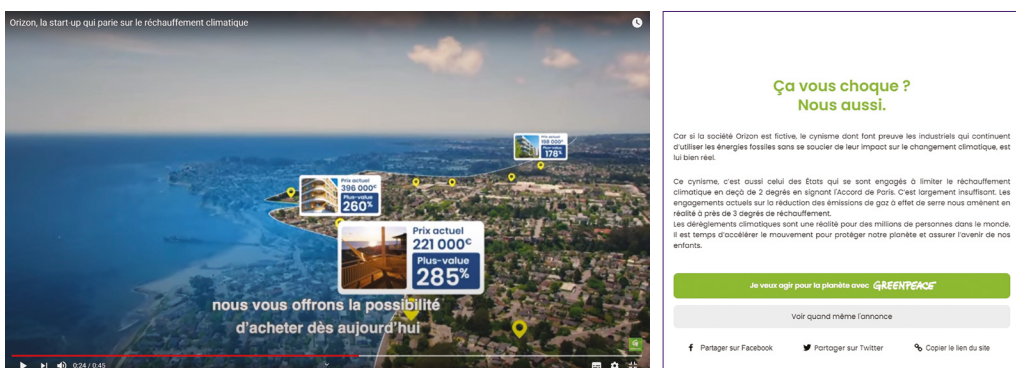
Orizon, la start-up qui parie sur le réchauffement climatique

Prix actuel
198 000€
Plus-value
178%

Prix actuel
396 000€
Plus-value
280%

Prix actuel
221 000€
Plus-value
285%

nous vous offrons la possibilité d'acheter dès aujourd'hui

0:24 / 0:45

Ça vous choque ?
Nous aussi.

Car si la société Orizon est fictive, le cynisme dont font preuve les industriels qui continuent d'utiliser les énergies fossiles sans se soucier de leur impact sur le changement climatique, est lui bien réel.

Ce cynisme, c'est aussi celui des États qui se sont engagés à limiter le réchauffement climatique en deçà de 2 degrés en signant l'Accord de Paris. C'est largement insuffisant. Les engagements actuels sur la réduction des émissions de gaz à effet de serre nous amènent en réalité à près de 3 degrés de réchauffement.
Les dérèglements climatiques sont une réalité pour des millions de personnes dans le monde. Il est temps d'accélérer le mouvement pour protéger notre planète et assurer l'avenir de nos enfants.

Je veux agir pour la planète avec GREENPEACE

Voir quand même l'annonce

Partager sur Facebook
Partager sur Twitter
Copier le lien du site